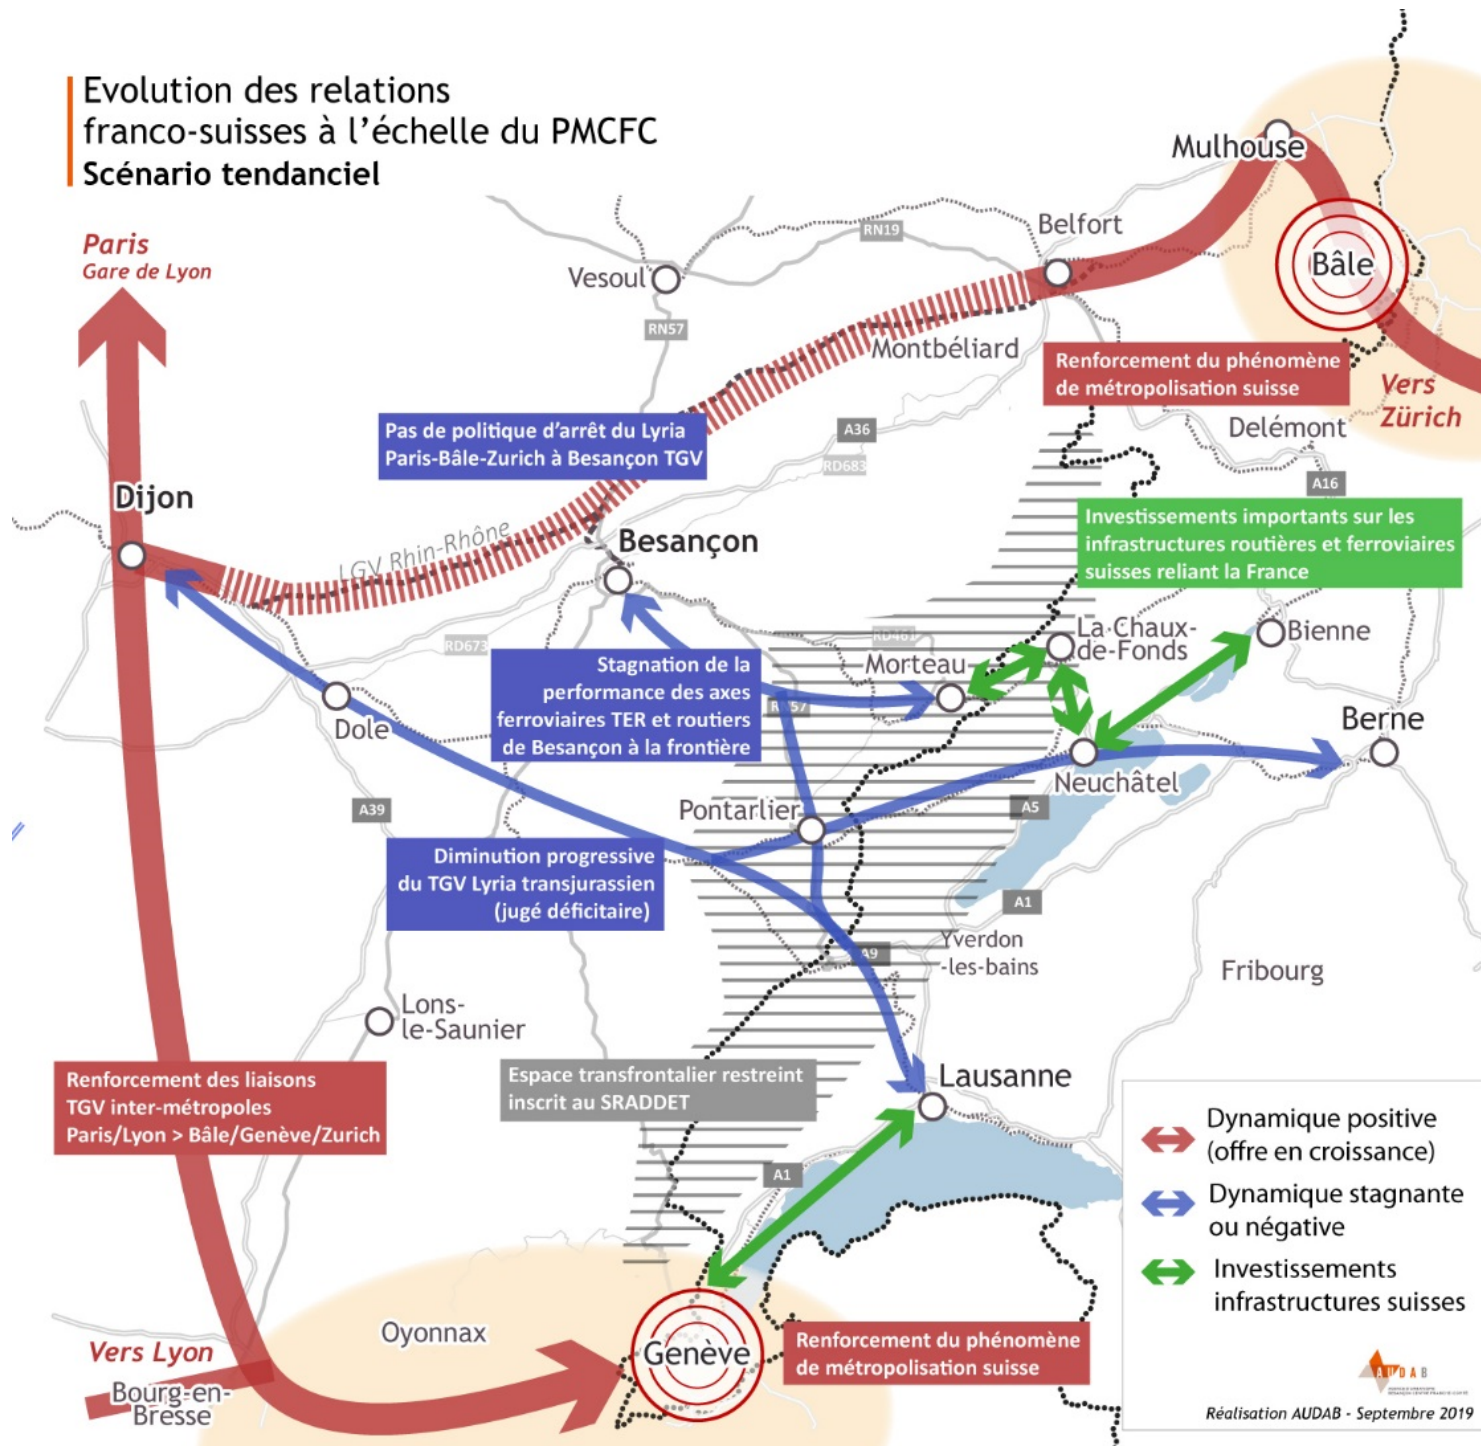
Evolution des relations franco-suisses à l'échelle du PMCFC
Scénario tendanciel

Paris
Gare de Lyon

Mulhouse
Bâle
Belfort
RN19
Vesoul
RN57
Montbéliard
Renforcement du phénomène de métropolisation suisse
Vers Zürich
Delémont
A36
RD683
Pas de politique d'arrêt du Lyria Paris-Bâle-Zurich à Besançon TGV
A16
Dijon
LGV Rhin-Rhône
Besançon
Investissements importants sur les infrastructures routières et ferroviaires suisses reliant la France
RD673
RD461
La Chaux-de-Fonds
Bienne
Morteau
Stagnation de la performance des axes ferroviaires TER et routiers de Besançon à la frontière
RN57
Dole
Berne
Neuchâtel
A39
Pontarlier
A5
Diminution progressive du TGV Lyria transjurassien (jugé déficitaire)
A1
Yverdon -les-bains
A9
Fribourg
Lons-le-Saunier
Renforcement des liaisons TGV inter-métropoles Paris/Lyon > Bâle/Genève/Zurich
Espace transfrontalier restreint inscrit au SRADDET
Lausanne
A1
Dynamique positive (offre en croissance)
Dynamique stagnante ou négative
Investissements infrastructures suisses
Oyonnax
Vers Lyon
Bourg-en-Bresse
Genève
Renforcement du phénomène de métropolisation suisse
AUDAB
Réalisation AUDAB - Septembre 2019